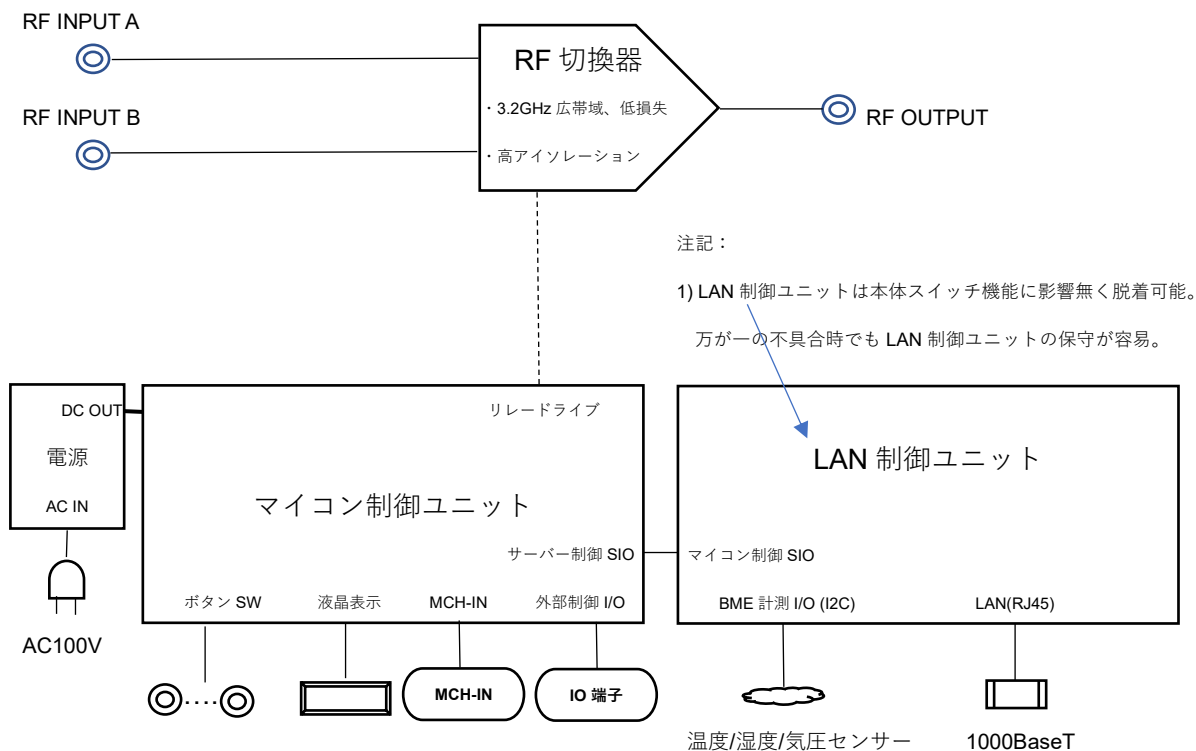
RF INPUT A

RF INPUT B

RF 切換器

・3.2GHz 広帯域、低損失

・高アイソレーション

RF OUTPUT

注記：

1) LAN 制御ユニットは本体スイッチ機能に影響無く脱着可能。

万が一の不具合時でも LAN 制御ユニットの保守が容易。

DC OUT

電源

AC IN

AC100V

リレードライブ

マイコン制御ユニット

サーバー制御 SIO

ボタン SW

液晶表示

MCH-IN

外部制御 I/O

MCH-IN

IO 端子

LAN 制御ユニット

マイコン制御 SIO

BME 計測 I/O (I2C)

LAN(RJ45)

温度/湿度/気圧センサー

1000BaseT